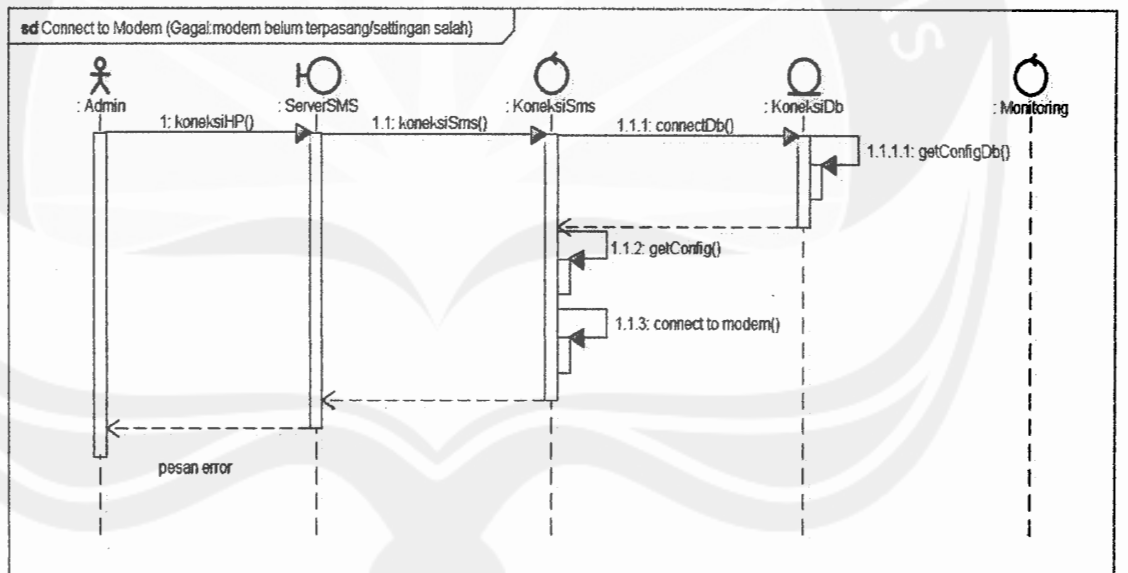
sd Connect to Modem (Gagal:modem belum terpasang/settingan salah)

: Admin

: ServerSMS

: KoneksiSms

: KoneksiDb

: Monitoring

1: koneksiHP()

1.1: koneksiSms()

1.1.1: connectDb()

1.1.1.1: getConfigDb()

1.1.2: getConfig()

1.1.3: connect to modem()

pesan error